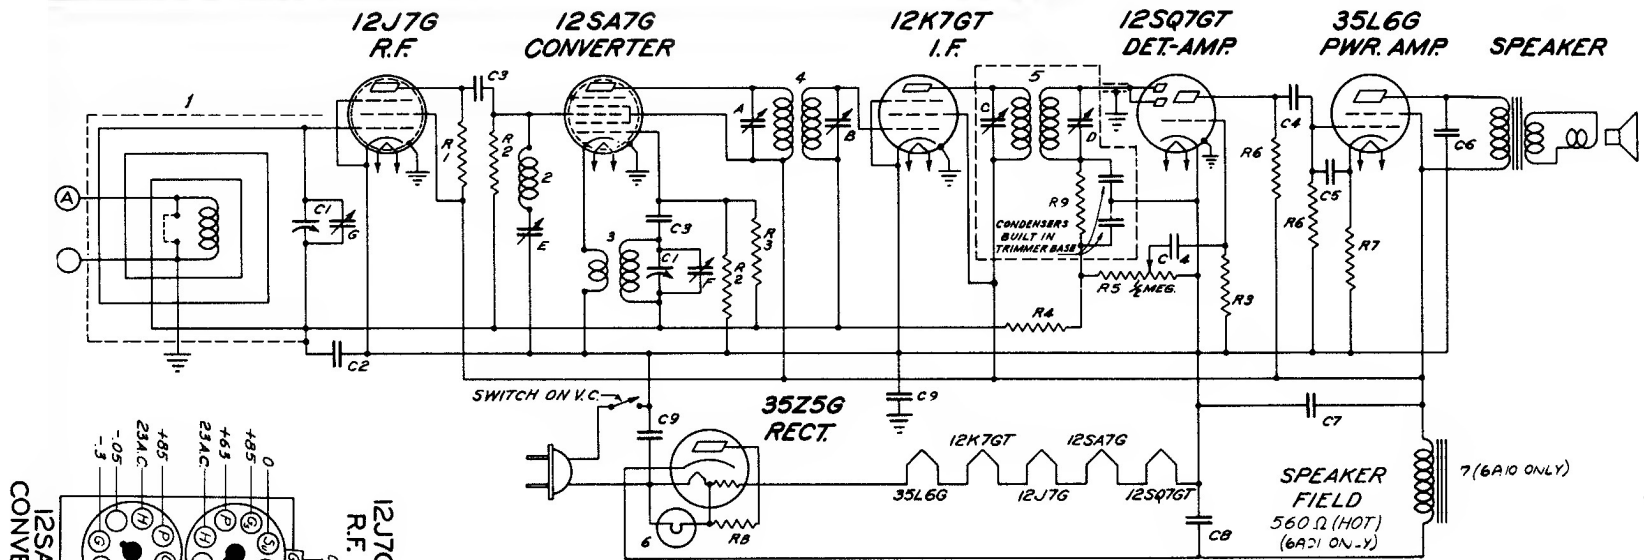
12J7G R.F.

12SA7G CONVERTER

12K7GT I.F.

12SQ7GT DET-AMP.

35L6G PWR. AMP.

SPEAKER

1

C3

4

5

A

B

C

D

C1

G

R 1

R 2

2

E

3

C3

C1

F

R 2

R 3

R9

CONDENSERS BUILT IN TRIMMER BASE

C

4

R5 ½MEG.

R4

R3

R6

C4

C5

R6

R7

C6

C2

SWITCH ON V.C.

C9

C9

35Z5G RECT.

C7

12K7GT

12SA7G

35L6G

12J7G

12SQ7GT

C8

6

R8

SPEAKER FIELD 560 Ω (HOT) (6A21 ONLY)

7 (6A10 ONLY)

12SA7G CONVERTER

12J7G R.F.

-.3

-.05

23A.C.

+85

23A.C.

+63

+85

0